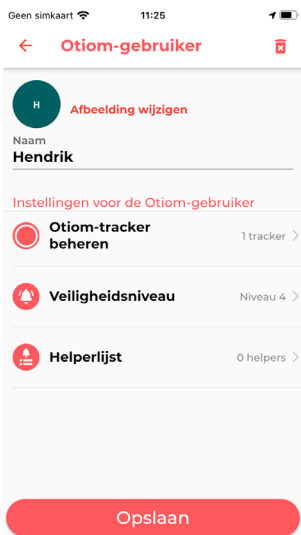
Geen simkaart 11:25

Otiom-gebruiker

H

Afbeelding wijzigen

Naam
Hendrik

Instellingen voor de Otiom-gebruiker

Otiom-tracker beheren
1 tracker

Veiligheidsniveau
Niveau 4

Helperlijst
0 helpers

Opslaan